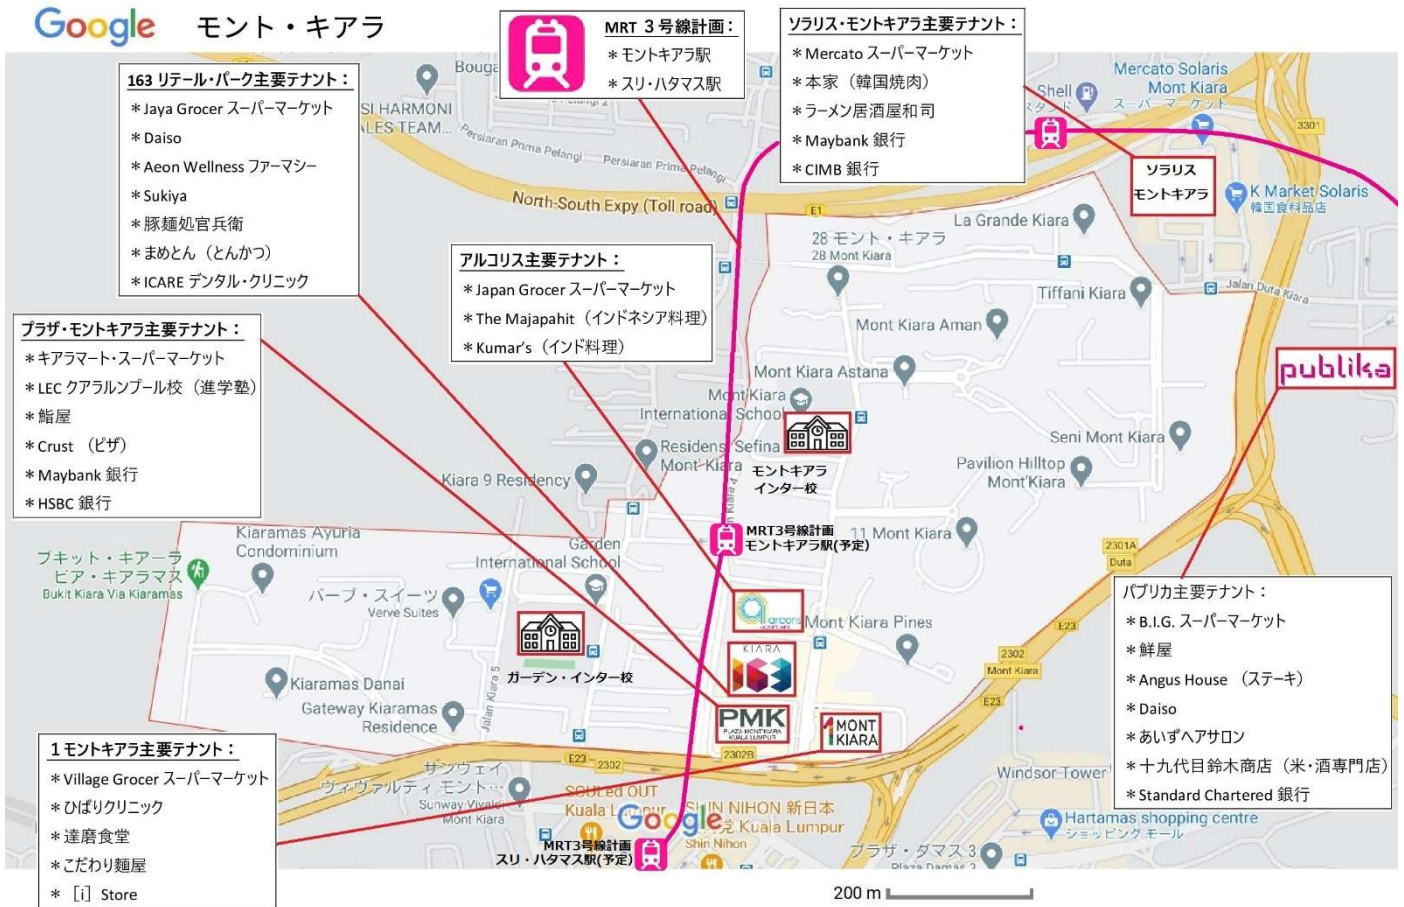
Google モント・キアラ

MRT 3号線計画：
＊モントキアラ駅
＊スリ・ハタマス駅

ソラリス･モントキアラ主要テナント：
＊Mercato スーパーマーケット
＊本家（韓国焼肉）
＊ラーメン居酒屋和司
＊Maybank 銀行
＊CIMB 銀行

163 リテール･パーク主要テナント：
＊Jaya Grocer スーパーマーケット
＊Daiso
＊Aeon Wellness ファーマシー
＊Sukiya
＊豚麺処官兵衛
＊まめとん（とんかつ）
＊ICARE デンタル･クリニック

アルコリス主要テナント：
＊Japan Grocer スーパーマーケット
＊The Majapahit（インドネシア料理）
＊Kumar's（インド料理）

プラザ･モントキアラ主要テナント：
＊キアラマート･スーパーマーケット
＊LEC クアラルンプール校（進学塾）
＊鮨屋
＊Crust（ピザ）
＊Maybank 銀行
＊HSBC 銀行

パブリカ主要テナント：
＊B.I.G. スーパーマーケット
＊鮮屋
＊Angus House（ステーキ）
＊Daiso
＊あいずヘアサロン
＊十九代目鈴木商店（米･酒専門店）
＊Standard Chartered 銀行

1 モントキアラ主要テナント：
＊Village Grocer スーパーマーケット
＊ひばりクリニック
＊達磨食堂
＊こだわり麺屋
＊[i] Store

Bouga
SI HARMONI
ALES TEAM...
Persiaran Prima Pelangi
Persiaran Prima Pelangi
North-South Expy (Toll road)
E1
Shell
スタンド
Mercato Solaris Mont Kiara
スーパーマーケット
3301
ソラリス
モントキアラ
K Market Solaris
韓国食料品店
La Grande Kiara
28 モント・キアラ
28 Mont Kiara
Tiffani Kiara
Jalan Duta Kiara
Mont Kiara Aman
publika
Mont Kiara Astana
Mont Kiara International School
Residensi Sefina Mont Kiara
モントキアラ
インター校
Seni Mont Kiara
Pavilion Hilltop Mont Kiara
Kiara 9 Residency
MRT3号線計画
モントキアラ駅(予定)
11 Mont Kiara
2301A
Duta
Kiaramas Ayuria Condominium
ブキット・キアーラ
ビア・キアラマス
Bukit Kiara Via Kiaramas
Garden International School
バーブ・スイーツ
Verve Suites
arcoris
Mont Kiara Pines
KIARA
163
ガーデン・インター校
E23
2302
Mont Kiara
Kiaramas Danai
Gateway Kiaramas Residence
Jalan Kiara 5
PMK
PLAZA MONT KIARA
MONT KIARA
E23
2302B
2302
サンウェイ
ヴィヴァルティ モント…
Sunway Vivaldi Mont Kiara
SCOLed OUT Kuala Lumpur
SHIN NIHON 新日本
Kuala Lumpur
Shin Nihon
Windsor Tower
Hartamas shopping centre
ショッピング モール
MRT3号線計画
スリ・ハタマス駅(予定)
プラザ・ダマス 3
Plaza Damas 3
200 m